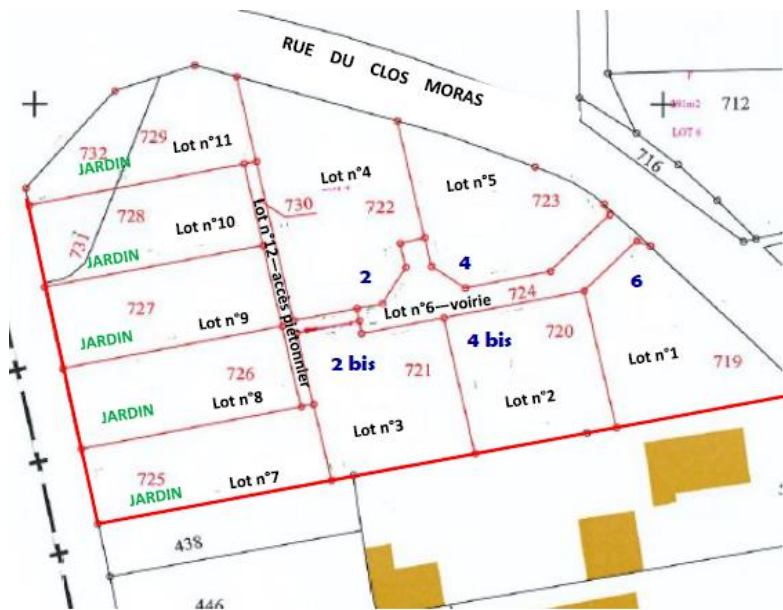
RUE DU CLOS MORAS

712

716

LOT 6

732
729
JARDIN
Lot n°11

Lot n°4

Lot n°5

723

728
Lot n°10
730
722

731
JARDIN

Lot n°12—accès piétonnier

2

4

6

727
JARDIN
Lot n°9

Lot n°6—voirie
724

720
4 bis

2 bis
721

Lot n°1
719

726
JARDIN
Lot n°8

Lot n°2

Lot n°3

725
JARDIN
Lot n°7

438

446